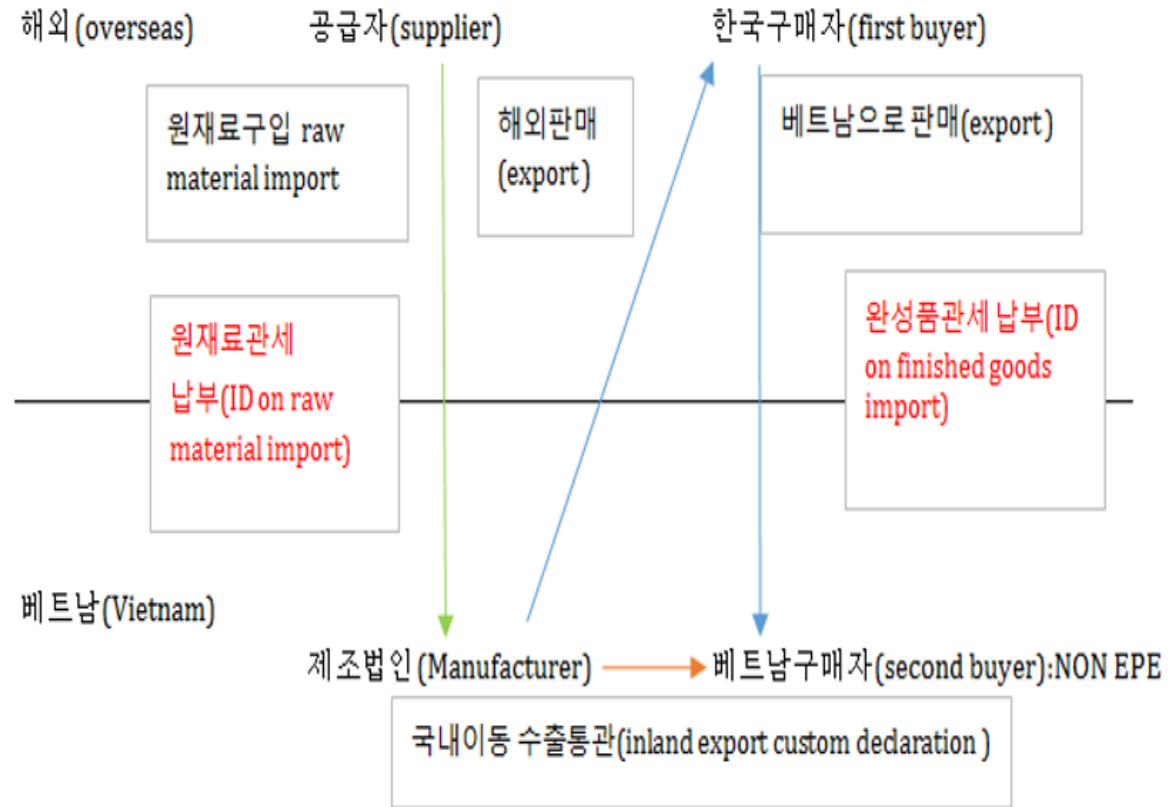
해외 (overseas)

공급자(supplier)

한국구매자(first buyer)

원재료구입 raw material import

해외판매 (export)

베트남으로 판매(export)

원재료관세 납부(ID on raw material import)

완성품관세 납부(ID on finished goods import)

베트남(Vietnam)

제조법인 (Manufacturer)

베트남구매자(second buyer):NON EPE

국내이동 수출통관(inland export custom dedaration )